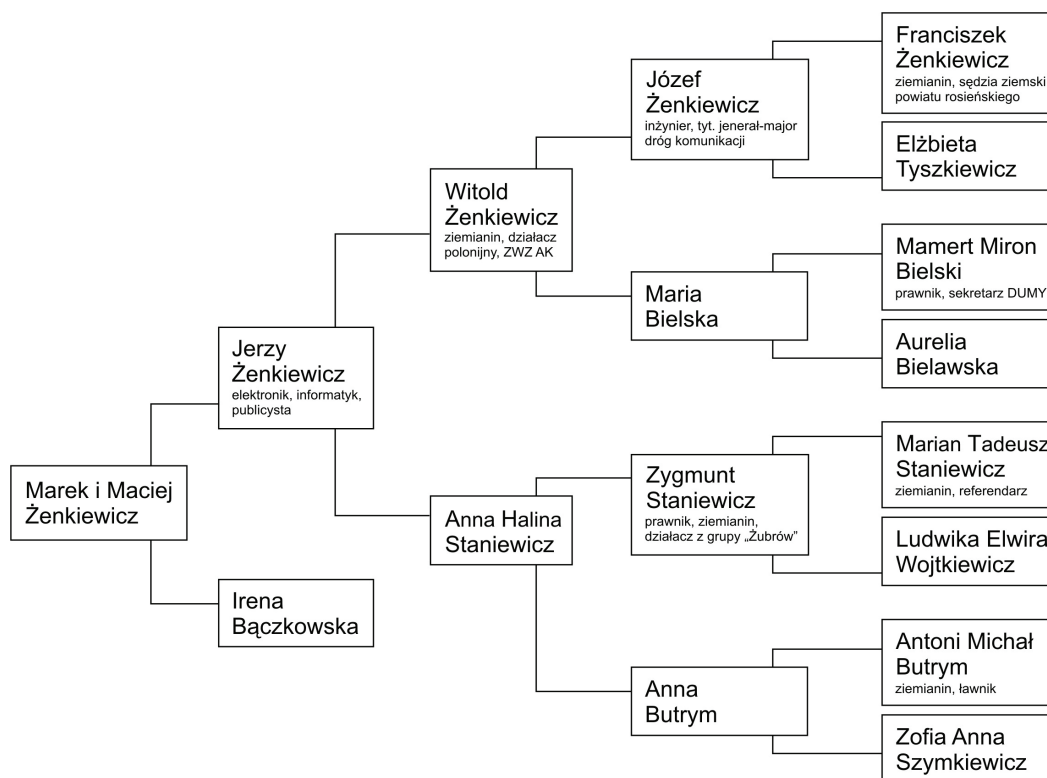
Marek i Maciej Żenkiewicz

Jerzy Żenkiewicz
elektronik, informatyk, publicysta

Irena Bączkowska

Witold Żenkiewicz
ziemianin, działacz polonijny, ZWZ AK

Anna Halina Staniewicz

Józef Żenkiewicz
inżynier, tyt. jenerał-major dróg komunikacji

Maria Bielska

Zygmunt Staniewicz
prawnik, ziemianin, działacz z grupy „Żubrów"

Anna Butrym

Franciszek Żenkiewicz
ziemianin, sędzia ziemski powiatu rosieńskiego

Elżbieta Tyszkiewicz

Mamert Miron Bielski
prawnik, sekretarz DUMY

Aurelia Bielawska

Marian Tadeusz Staniewicz
ziemianin, referendarz

Ludwika Elwira Wojtkiewicz

Antoni Michał Butrym
ziemianin, ławnik

Zofia Anna Szymkiewicz